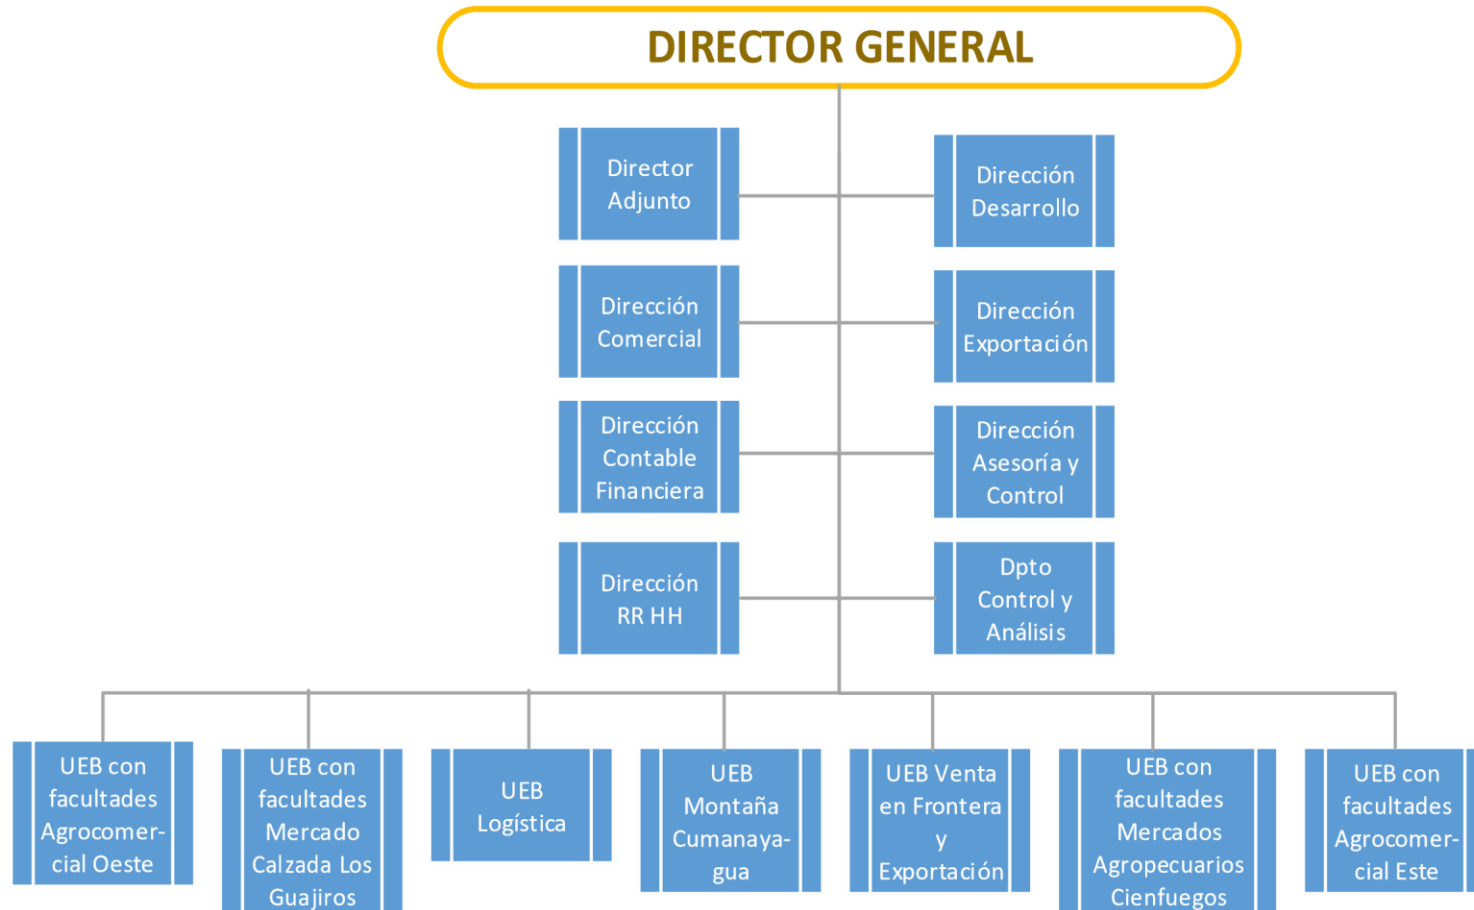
DIRECTOR GENERAL

Director Adjunto

Dirección Desarrollo

Dirección Comercial

Dirección Exportación

Dirección Contable Financiera

Dirección Asesoría y Control

Dirección RR HH

Dpto Control y Análisis

UEB con facultades Agrocomercial Oeste

UEB con facultades Mercado Calzada Los Guajiros

UEB Logística

UEB Montaña Cumanayagua

UEB Venta en Frontera y Exportación

UEB con facultades Mercados Agropecuarios Cienfuegos

UEB con facultades Agrocomercial Este